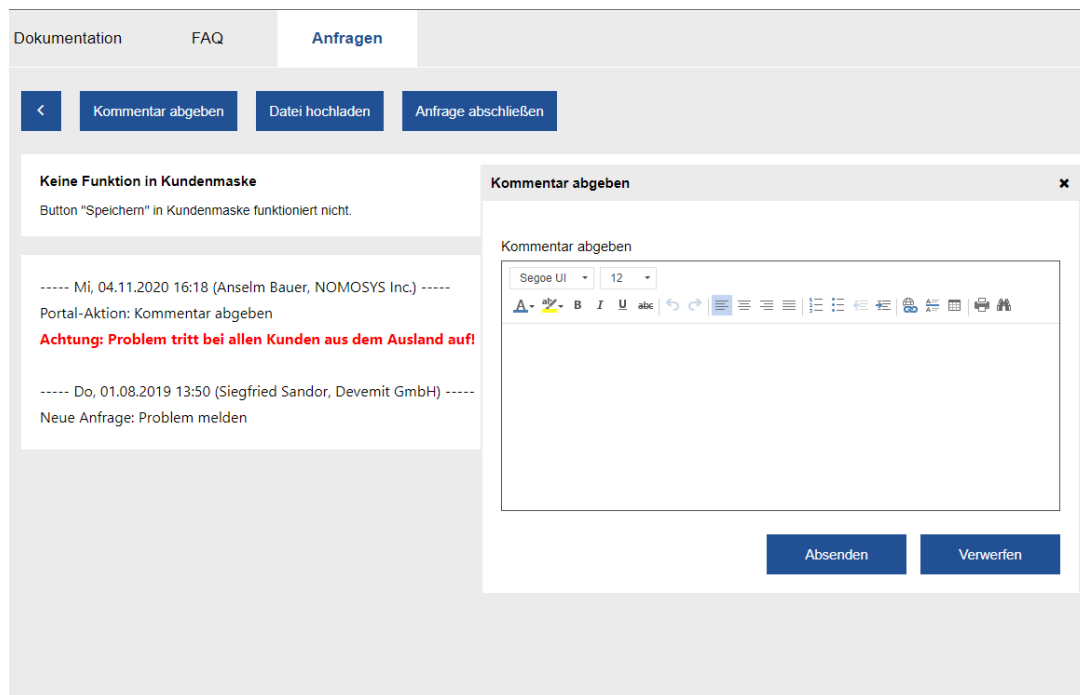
Dokumentation FAQ Anfragen

< Kommentar abgeben Datei hochladen Anfrage abschließen

Keine Funktion in Kundenmaske
Button "Speichern" in Kundenmaske funktioniert nicht.

----- Mi, 04.11.2020 16:18 (Anselm Bauer, NOMOSYS Inc.) -----
Portal-Aktion: Kommentar abgeben
Achtung: Problem tritt bei allen Kunden aus dem Ausland auf!

----- Do, 01.08.2019 13:50 (Siegfried Sandor, Devemit GmbH) -----
Neue Anfrage: Problem melden

Kommentar abgeben ×

Kommentar abgeben

Segoe UI 12

A abc B I U abc

Absenden Verwerfen